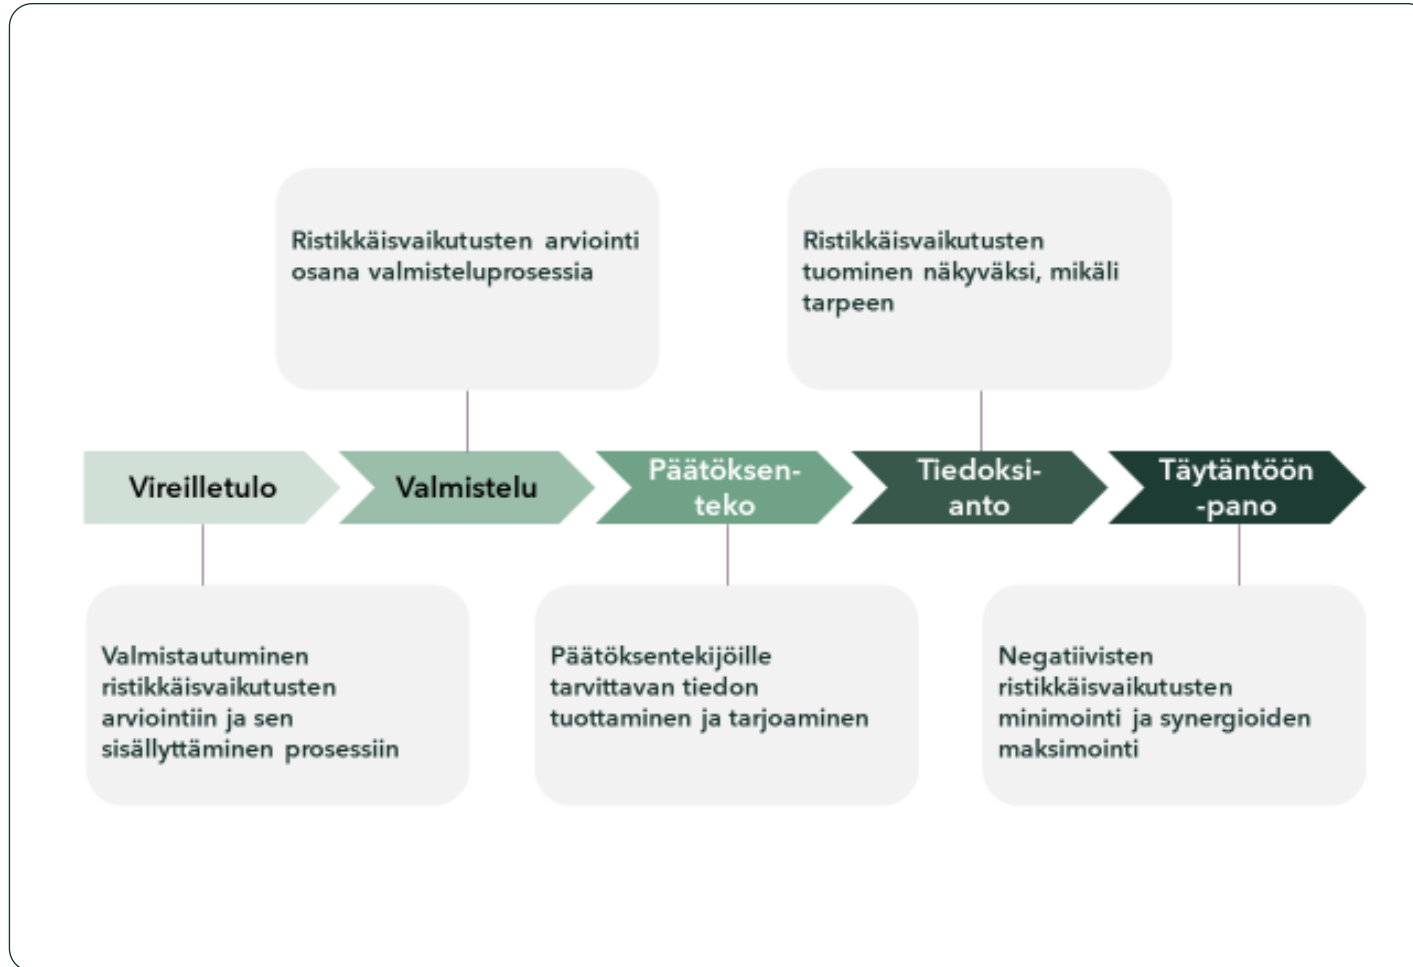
Ristikkäisvaikutusten arviointi osana valmisteluprosessia

Ristikkäisvaikutusten tuominen näkyväksi, mikäli tarpeen

Vireilletulo

Valmistelu

Päätöksen-teko

Tiedoksi-anto

Täytäntöön-pano

Valmistautuminen ristikkäisvaikutusten arviointiin ja sen sisällyttäminen prosessiin

Päätöksentekijöille tarvittavan tiedon tuottaminen ja tarjoaminen

Negatiivisten ristikkäisvaikutusten minimointi ja synergioiden maksimointi